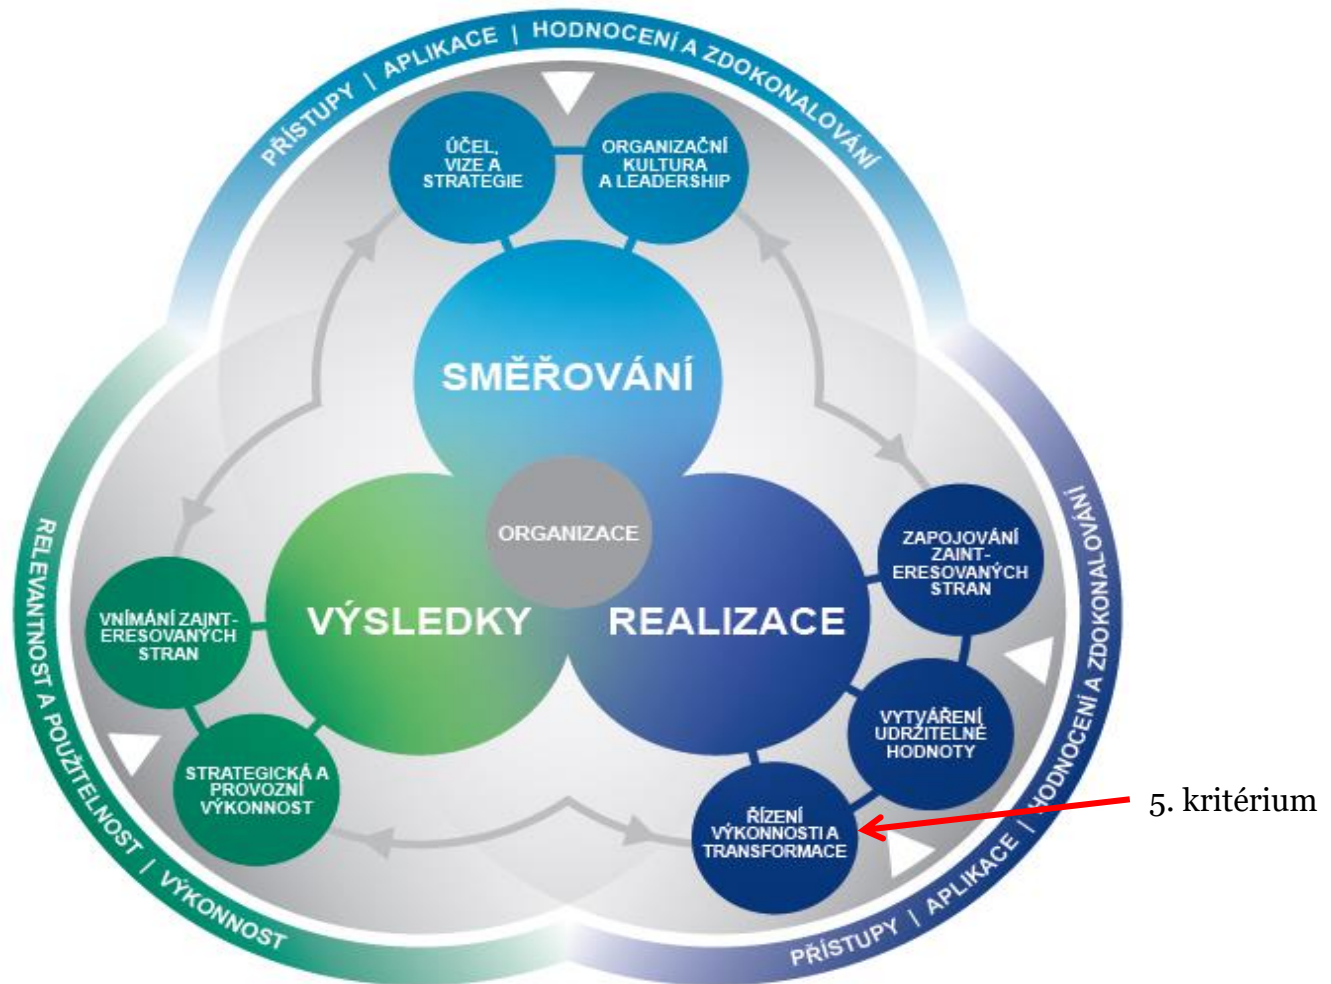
PŘÍSTUPY | APLIKACE | HODNOCENÍ A ZDOKONALOVÁNÍ

ÚČEL, VIZE A STRATEGIE

ORGANIZAČNÍ KULTURA A LEADERSHIP

SMĚŘOVÁNÍ

ORGANIZACE

VÝSLEDKY

REALIZACE

ZAPOJOVÁNÍ ZAINT-ERESOVANÝCH STRAN

VYTVÁŘENÍ UDRŽITELNÉ HODNOTY

ŘÍZENÍ VÝKONNOSTI A TRANSFORMACE

VNÍMÁNÍ ZAINT-ERESOVANÝCH STRAN

STRATEGICKÁ A PROVOZNÍ VÝKONNOST

RELEVANTNOST A POUŽITELNOST | VÝKONNOST

PŘÍSTUPY | APLIKACE | HODNOCENÍ A ZDOKONALOVÁNÍ

5. kritérium